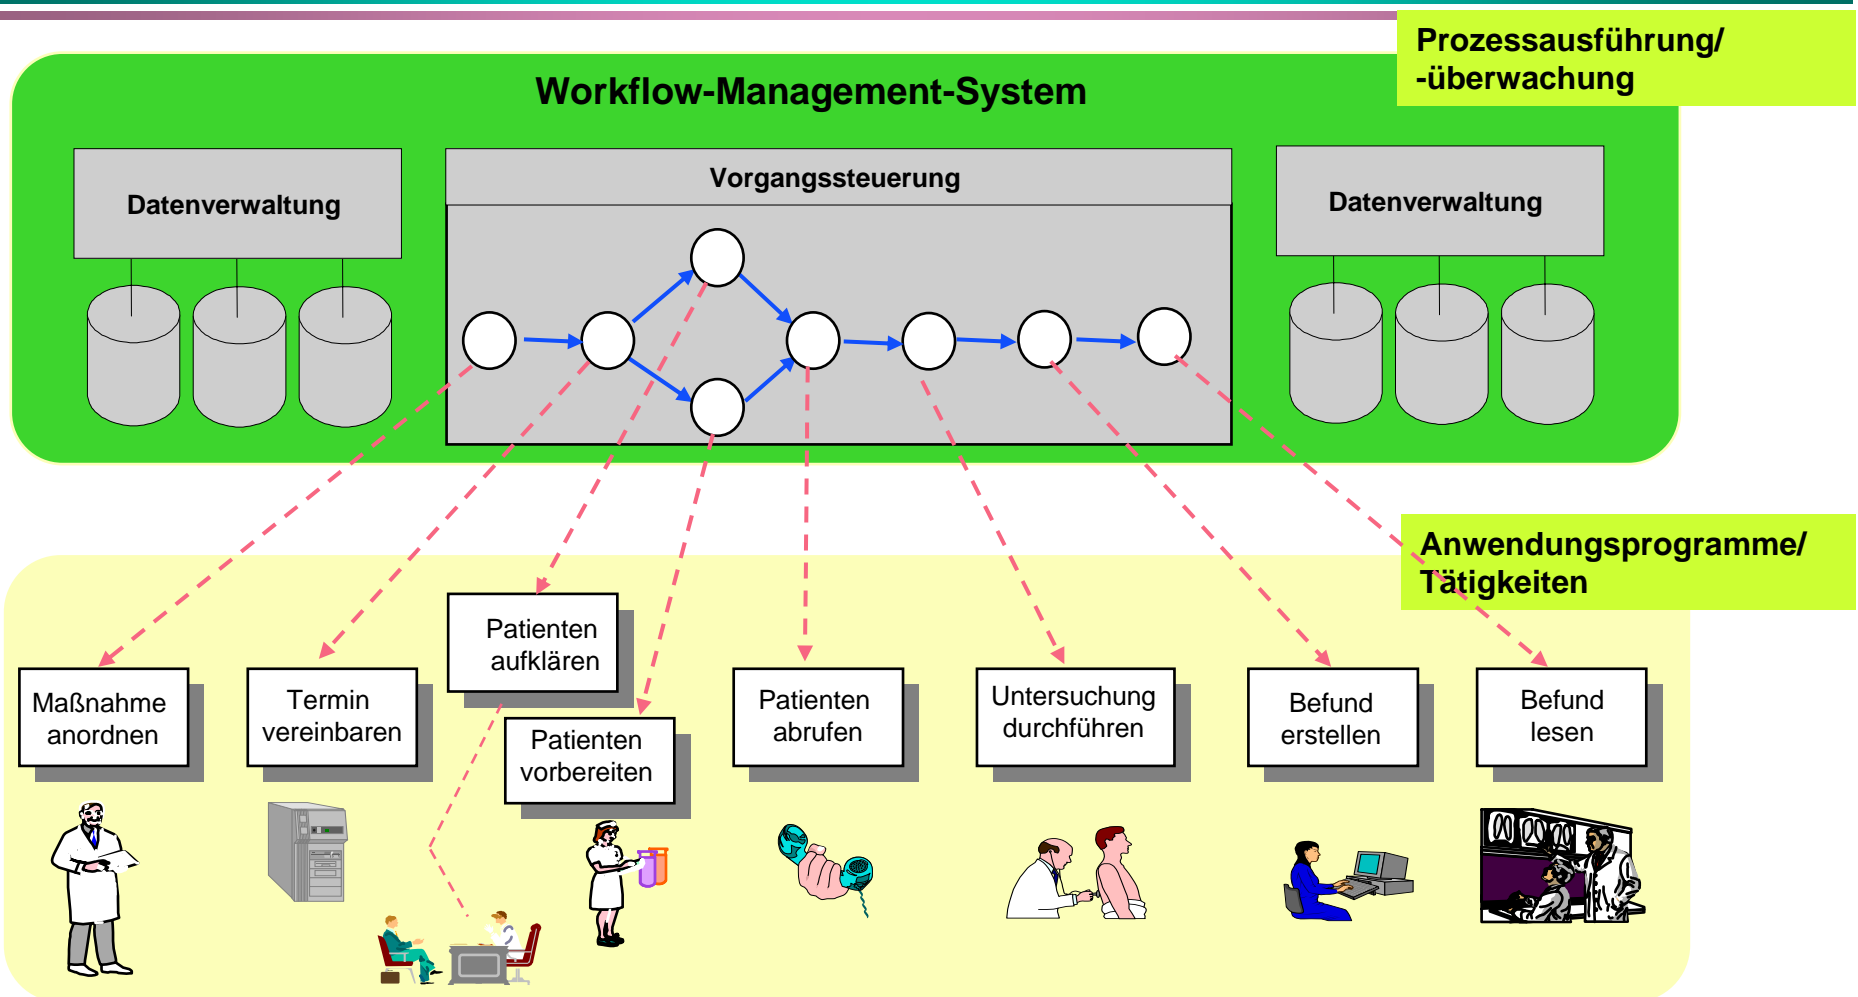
Prozessausführung/ -überwachung

Workflow-Management-System

Datenverwaltung

Vorgangssteuerung

Datenverwaltung

Anwendungsprogramme/ Tätigkeiten

Maßnahme anordnen

Termin vereinbaren

Patienten aufklären

Patienten vorbereiten

Patienten abrufen

Untersuchung durchführen

Befund erstellen

Befund lesen